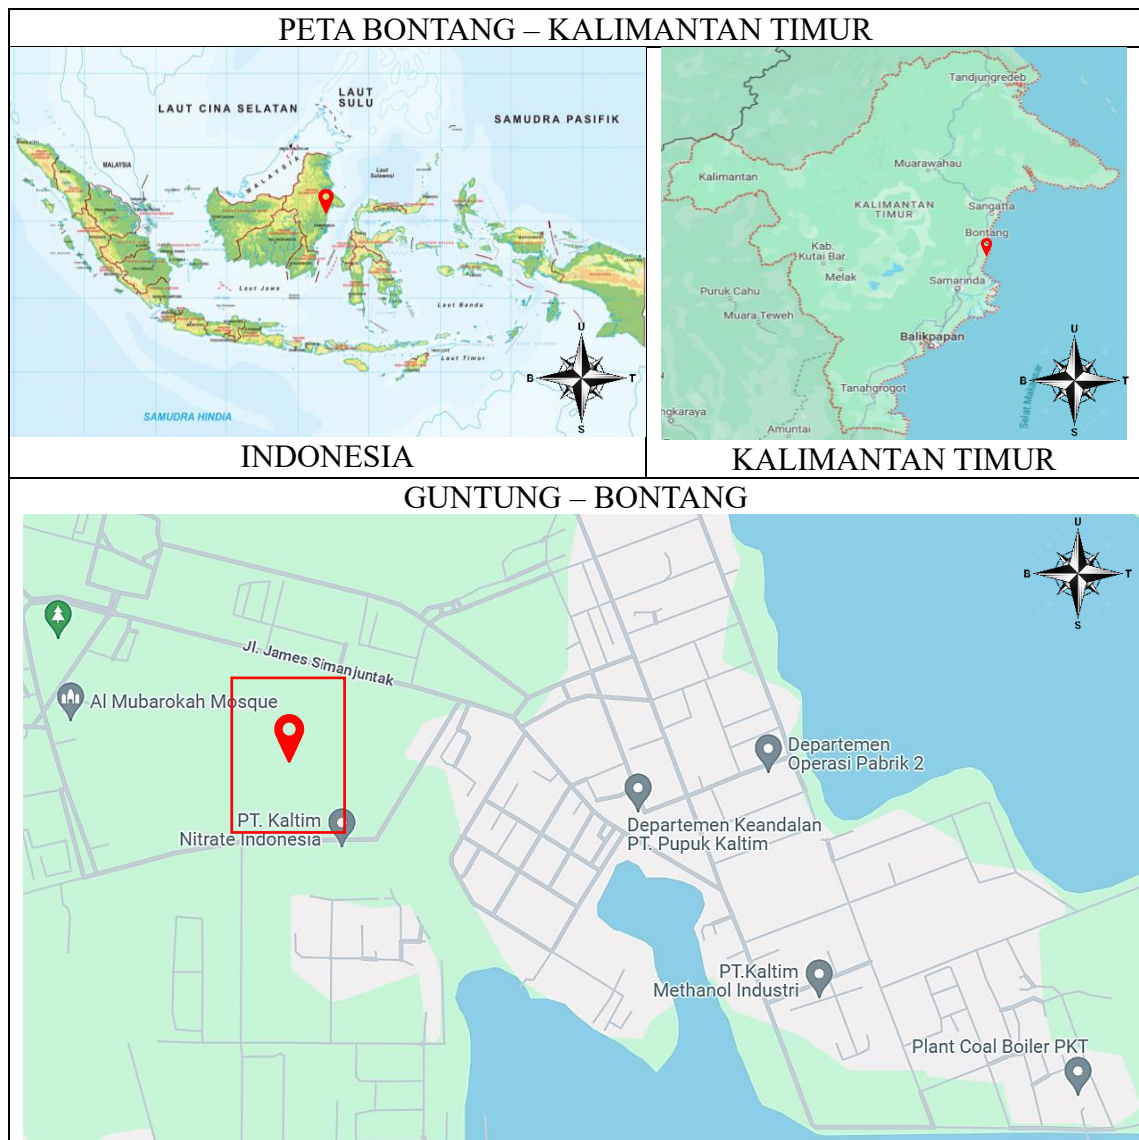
PETA BONTANG – KALIMANTAN TIMUR

LAUT CINA SELATAN
LAUT SULU
SAMUDRA PASIFIK
MALAYSIA
Laut Sulawesi
SAMARINDA
Laut Jawa
Laut Banda
Laut Timor
SAMUDRA HINDIA
U
B
T
S

INDONESIA

Tandjungredeb
Muarawahau
Kalimantan
KALIMANTAN TIMUR
Sangatta
Bontang
Kab. Kutai Bar.
Melak
Samarinda
Puruk Cahu
Muara Teweh
Balikpapan
Tanahgrogot
ngkaraya
Amuntai
Selat Makassar
U
B
T
S

KALIMANTAN TIMUR

GUNTUNG – BONTANG

U
B
T
S
Jl. James Simanjuntak
Al Mubarokah Mosque
Departemen Operasi Pabrik 2
PT. Kaltim Nitrate Indonesia
Departemen Keandalan PT. Pupuk Kaltim
PT.Kaltim Methanol Industri
Plant Coal Boiler PKT